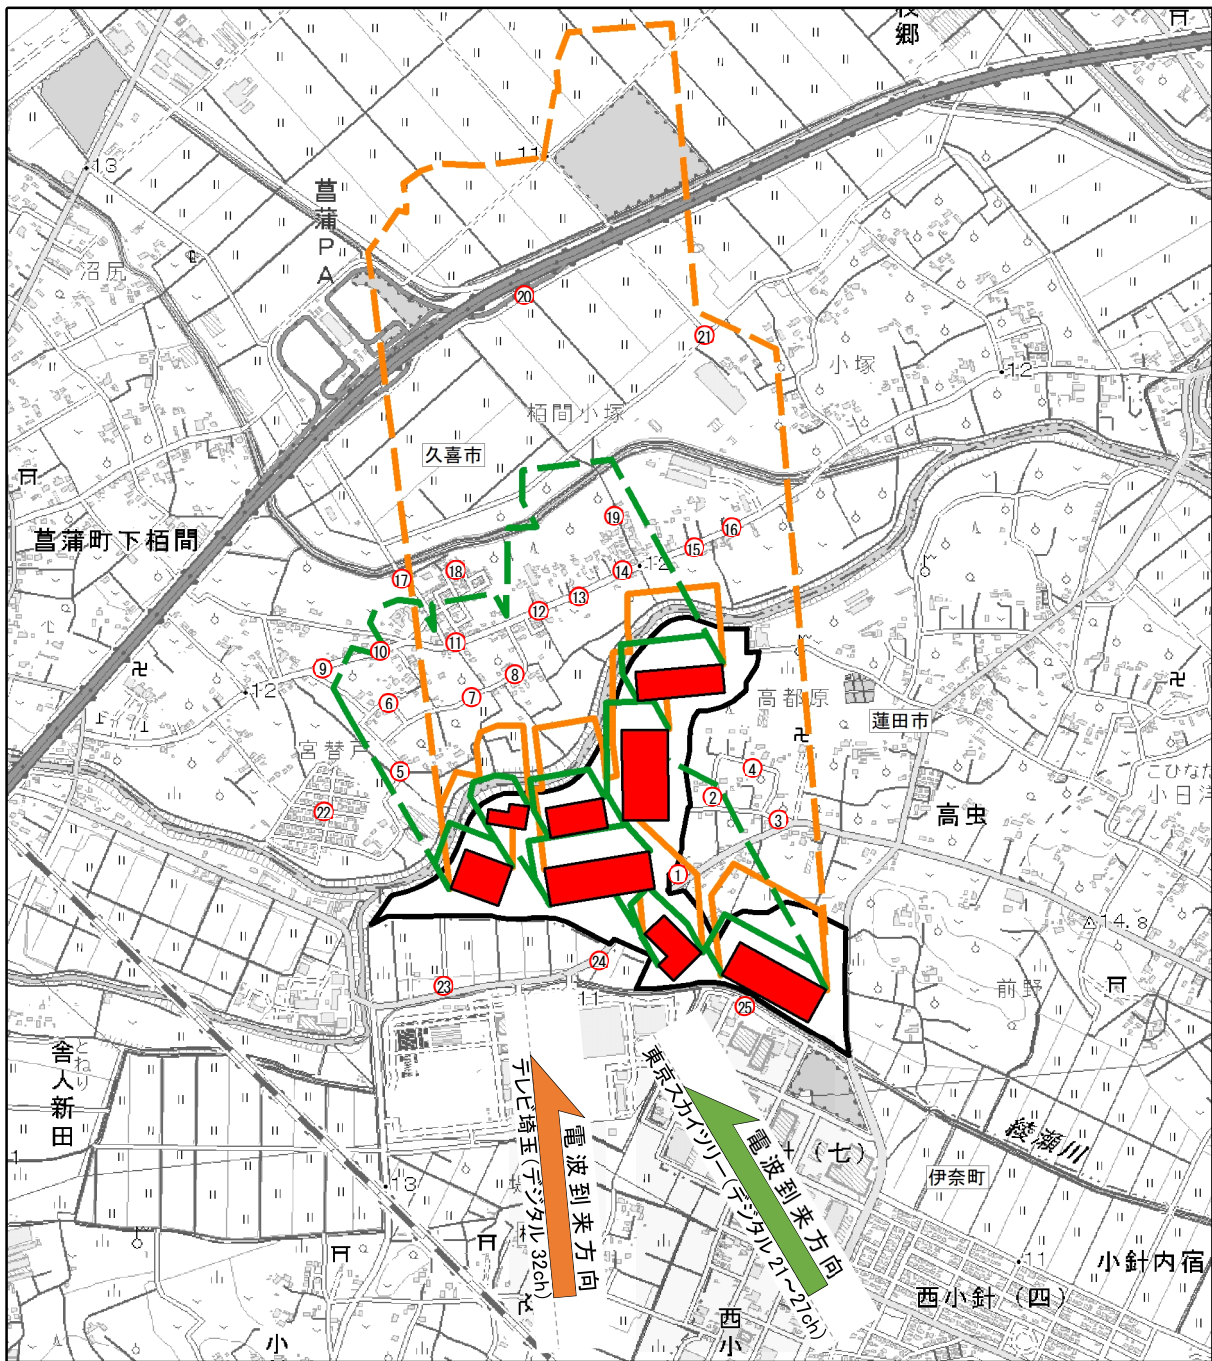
桜郷
13
菖蒲PA
沼尻
20
21
小塚
12
栢間小塚
久喜市
菖蒲町下栢間
19
16
15
14
12
17
18
13
12
11
10
9
8
7
6
12
高都原
蓮田市
宮替戸
5
4
2
3
22
高虫
1
14.8
24
23
25
11
前野
舎人新田
電波到来方向
テレビ埼玉（デジタル32ch）
電波到来方向
東京スカイツリー（デジタル21～27ch）
綾瀬川
（七）
伊奈町
13
11
小針内宿
西小針（四）
西小
小
こひなた
小日